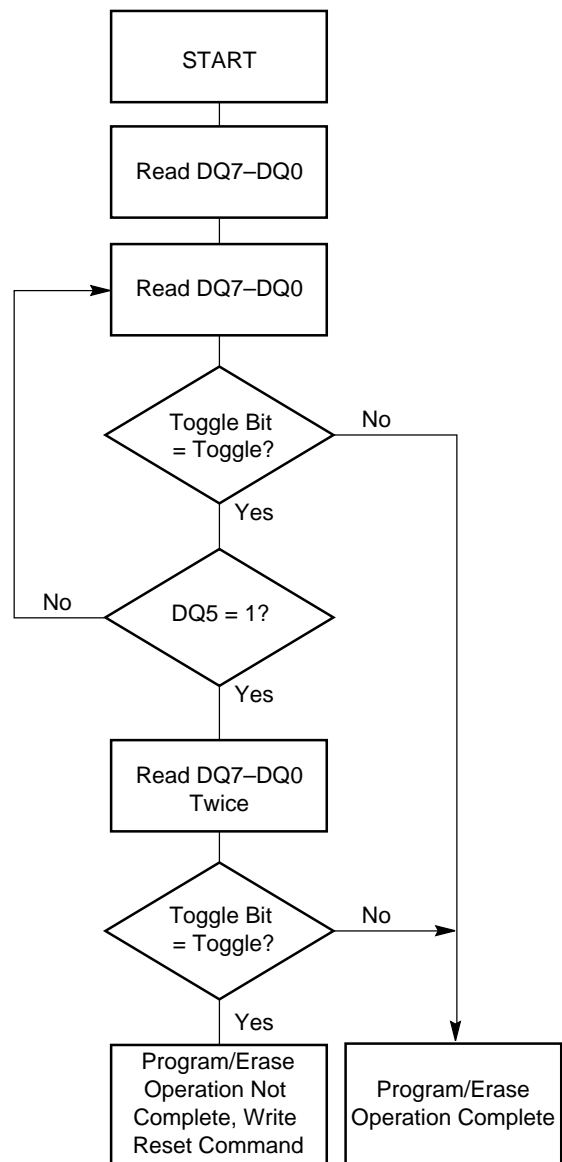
START

Read DQ7–DQ0

Read DQ7–DQ0

Toggle Bit = Toggle?

No

Yes

No

DQ5 = 1?

Yes

Read DQ7–DQ0 Twice

Toggle Bit = Toggle?

No

Yes

Program/Erase Operation Not Complete, Write Reset Command

Program/Erase Operation Complete